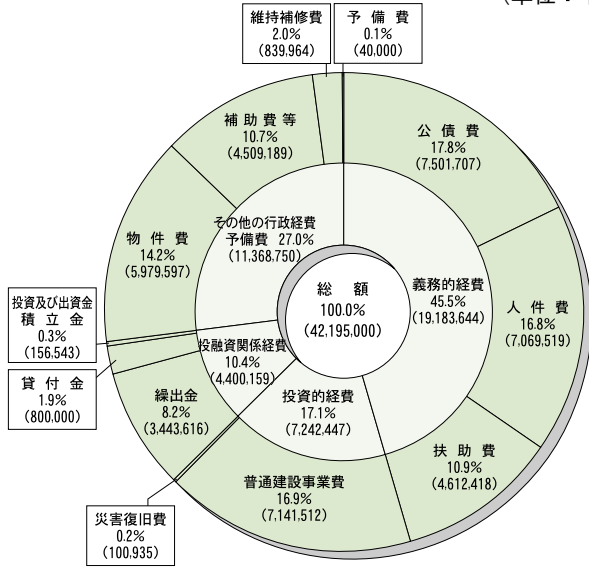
(単位：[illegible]

維持補修費
2.0%
(839,964)

予 備 費
0.1%
(40,000)

補 助 費 等
10.7%
(4,509,189)

公 債 費
17.8%
(7,501,707)

物 件 費
14.2%
(5,979,597)

その他の行政経費
予備費 27.0%
(11,368,750)

総 額
100.0%
(42,195,000)

義務的経費
45.5%
(19,183,644)

人 件 費
16.8%
(7,069,519)

投資及び出資金
積 立 金
0.3%
(156,543)

投融資関係経費
10.4%
(4,400,159)

貸 付 金
1.9%
(800,000)

繰出金
8.2%
(3,443,616)

投資的経費
17.1%
(7,242,447)

扶 助 費
10.9%
(4,612,418)

普通建設事業費
16.9%
(7,141,512)

災害復旧費
0.2%
(100,935)